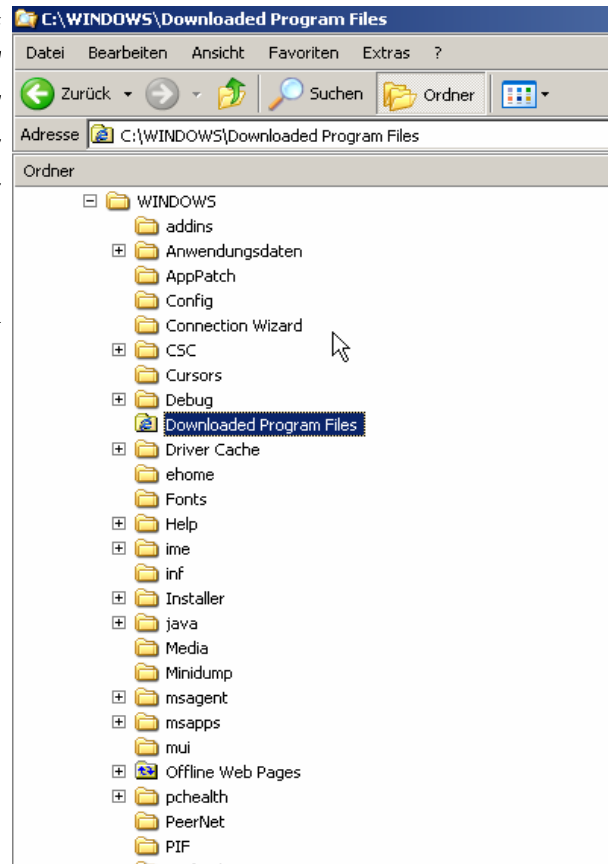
C:\WINDOWS\Downloaded Program Files

Datei Bearbeiten Ansicht Favoriten Extras ?

Zurück Suchen Ordner

Adresse C:\WINDOWS\Downloaded Program Files

Ordner

WINDOWS
addins
Anwendungsdaten
AppPatch
Config
Connection Wizard
CSC
Cursors
Debug
Downloaded Program Files
Driver Cache
ehome
Fonts
Help
ime
inf
Installer
java
Media
Minidump
msagent
msapps
mui
Offline Web Pages
pchealth
PeerNet
PIF